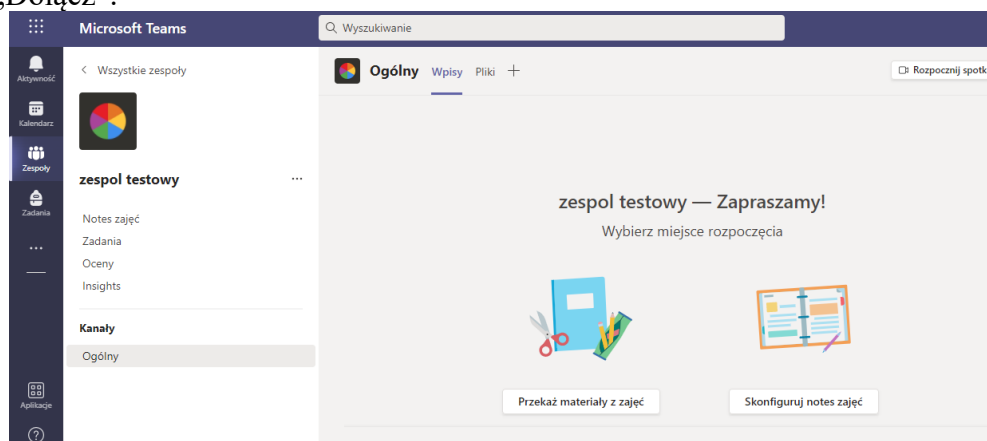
„Dołącz”.

Microsoft Teams

Wyszukiwanie

Aktywność

Kalendarz

Zespoły

Zadania

...

Aplikacje

< Wszystkie zespoły

zespol testowy ...

Notes zajęć

Zadania

Oceny

Insights

Kanały

Ogólny

Ogólny Wpisy Pliki +

Rozpocznij spotk

zespol testowy — Zapraszamy!

Wybierz miejsce rozpoczęcia

Przekaż materiały z zajęć

Skonfiguruj notes zajęć